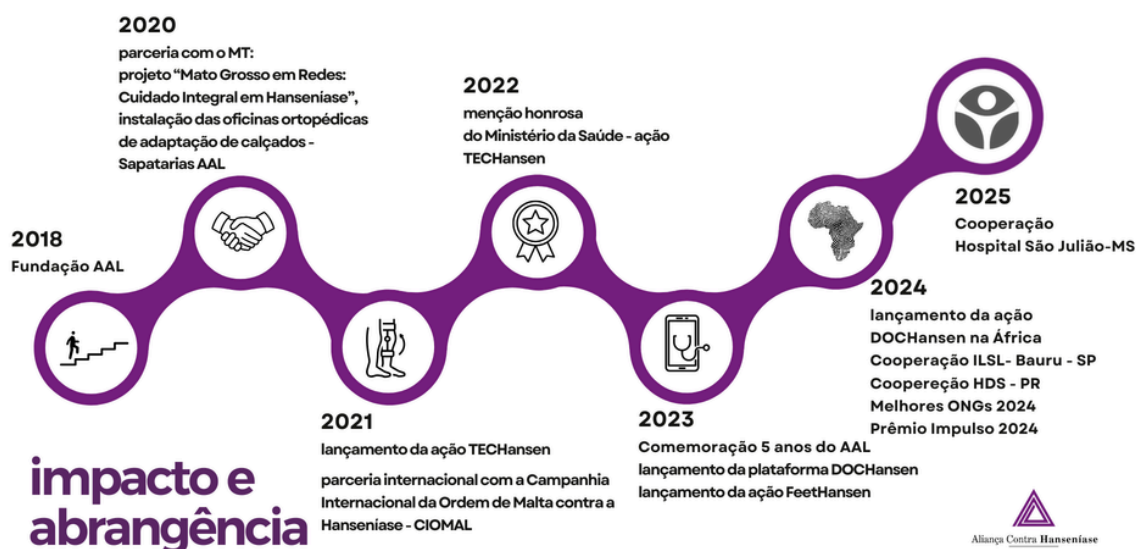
2020
parceria com o MT:
projeto “Mato Grosso em Redes: Cuidado Integral em Hanseníase”, instalação das oficinas ortopédicas de adaptação de calçados - Sapatarias AAL

2022
menção honrosa do Ministério da Saúde - ação TECHansen

2018
Fundação AAL

2025
Cooperação
Hospital São Julião-MS

2024
lançamento da ação DOCHansen na África
Cooperação ILSL- Bauru - SP
Coopereção HDS - PR
Melhores ONGs 2024
Prêmio Impulso 2024

2021
lançamento da ação TECHansen
parceria internacional com a Campanhia Internacional da Ordem de Malta contra a Hanseníase - CIOMAL

2023
Comemoração 5 anos do AAL
lançamento da plataforma DOCHansen
lançamento da ação FeetHansen

impacto e abrangência

Aliança Contra Hanseníase